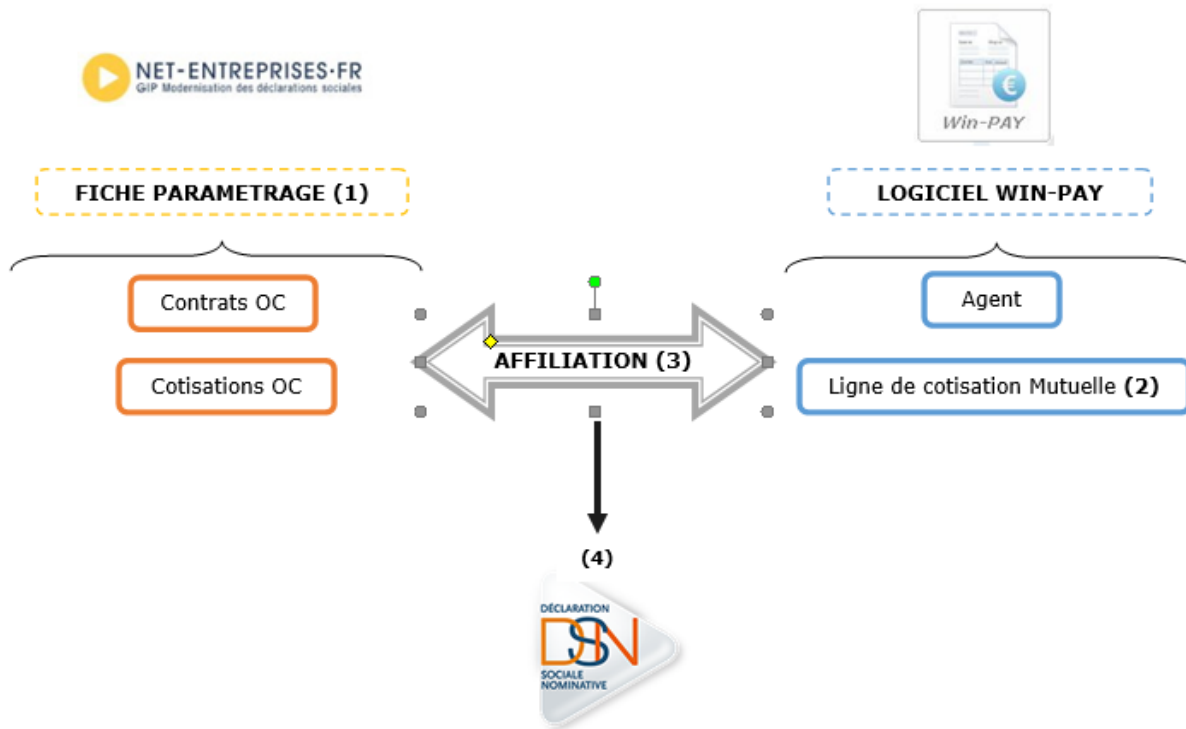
NET-ENTREPRISES·FR
GIP Modernisation des déclarations sociales

Win-PAY

FICHE PARAMETRAGE (1)

LOGICIEL WIN-PAY

Contrats OC

Cotisations OC

AFFILIATION (3)

Agent

Ligne de cotisation Mutuelle (2)

(4)

DÉCLARATION
DSN
SOCIALE
NOMINATIVE